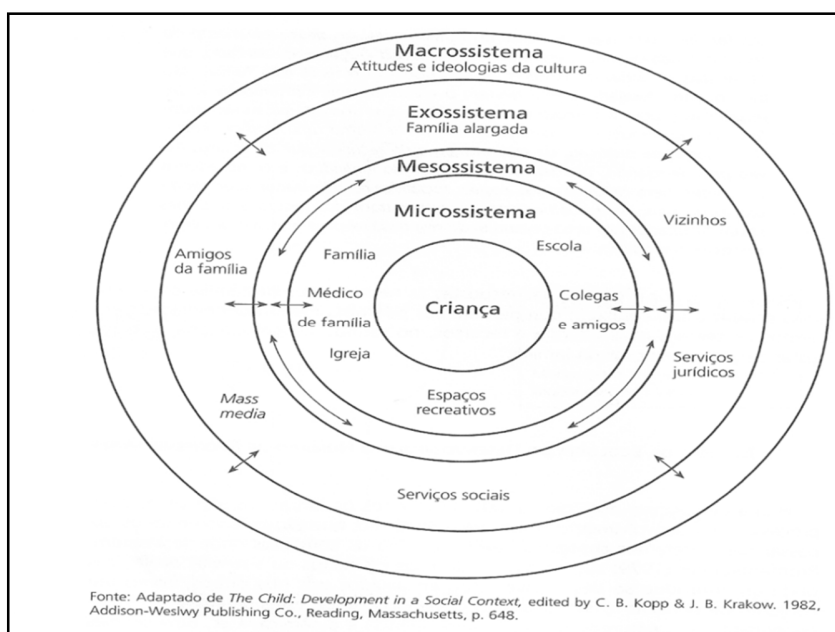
Macrossistema
Atitudes e ideologias da cultura

Exossistema
Família alargada

Mesossistema

Microssistema

Vizinhos

Amigos da família

Família

Escola

Médico de família

Criança

Colegas e amigos

Igreja

Serviços jurídicos

Espaços recreativos

Mass media

Serviços sociais

Fonte: Adaptado de The Child: Development in a Social Context, edited by C. B. Kopp & J. B. Krakow. 1982, Addison-Weslwy Publishing Co., Reading, Massachusetts, p. 648.